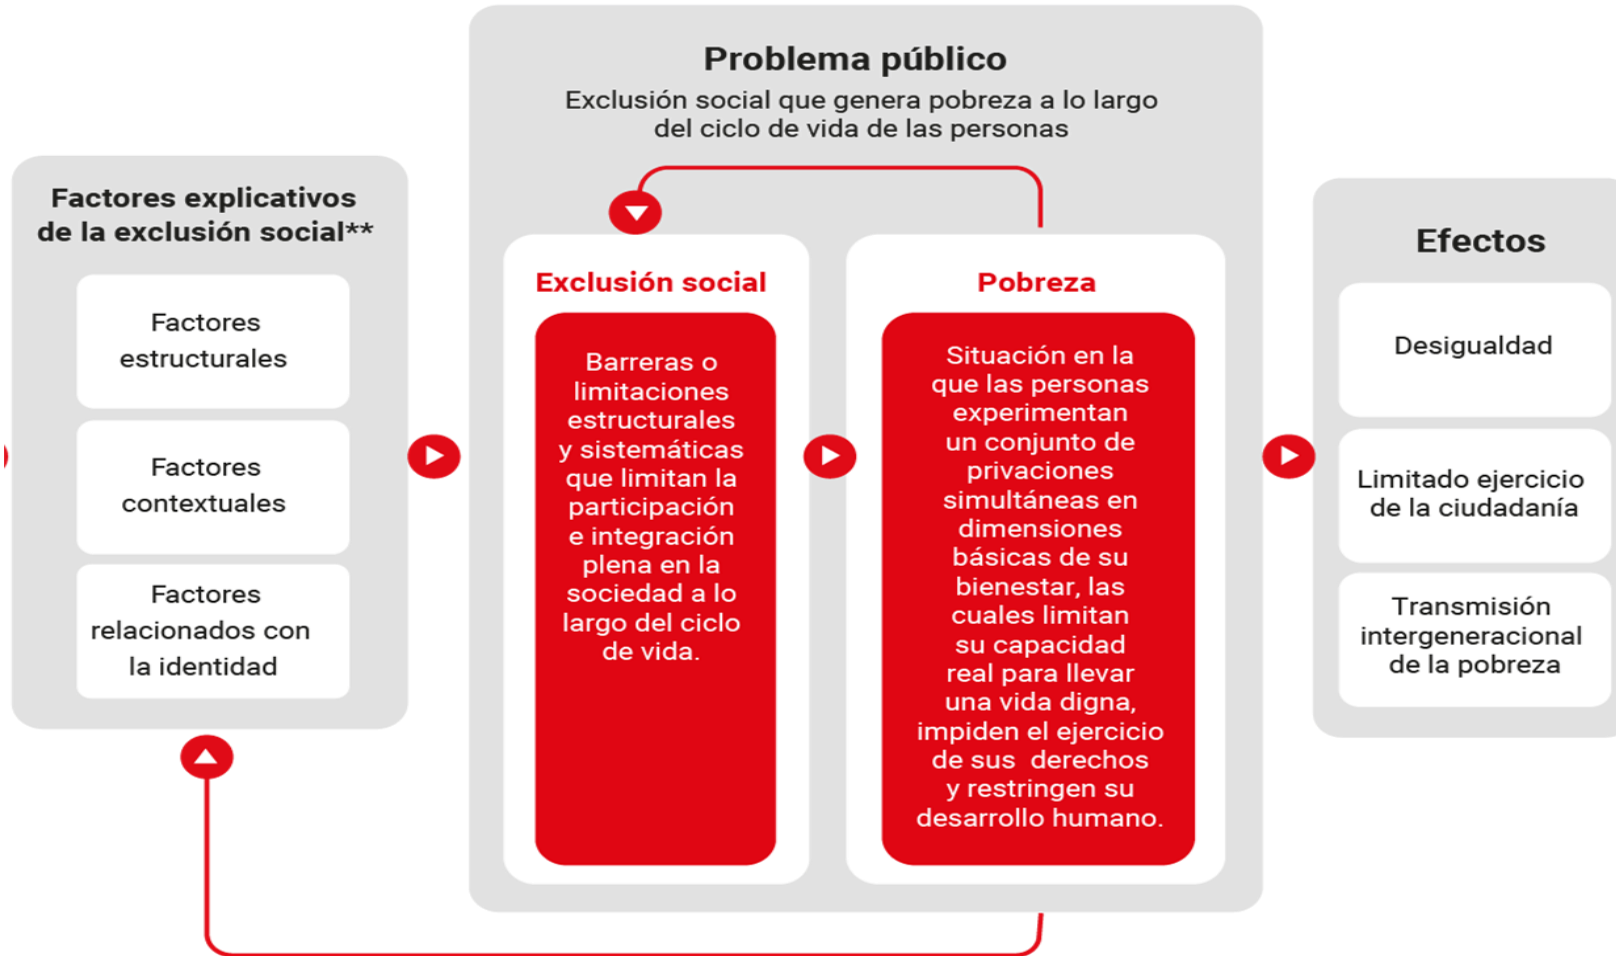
Factores explicativos de la exclusión social**

Factores estructurales

Factores contextuales

Factores relacionados con la identidad

Problema público

Exclusión social que genera pobreza a lo largo del ciclo de vida de las personas

Exclusión social

Barreras o limitaciones estructurales y sistemáticas que limitan la participación e integración plena en la sociedad a lo largo del ciclo de vida.

Pobreza

Situación en la que las personas experimentan un conjunto de privaciones simultáneas en dimensiones básicas de su bienestar, las cuales limitan su capacidad real para llevar una vida digna, impiden el ejercicio de sus derechos y restringen su desarrollo humano.

Efectos

Desigualdad

Limitado ejercicio de la ciudadanía

Transmisión intergeneracional de la pobreza